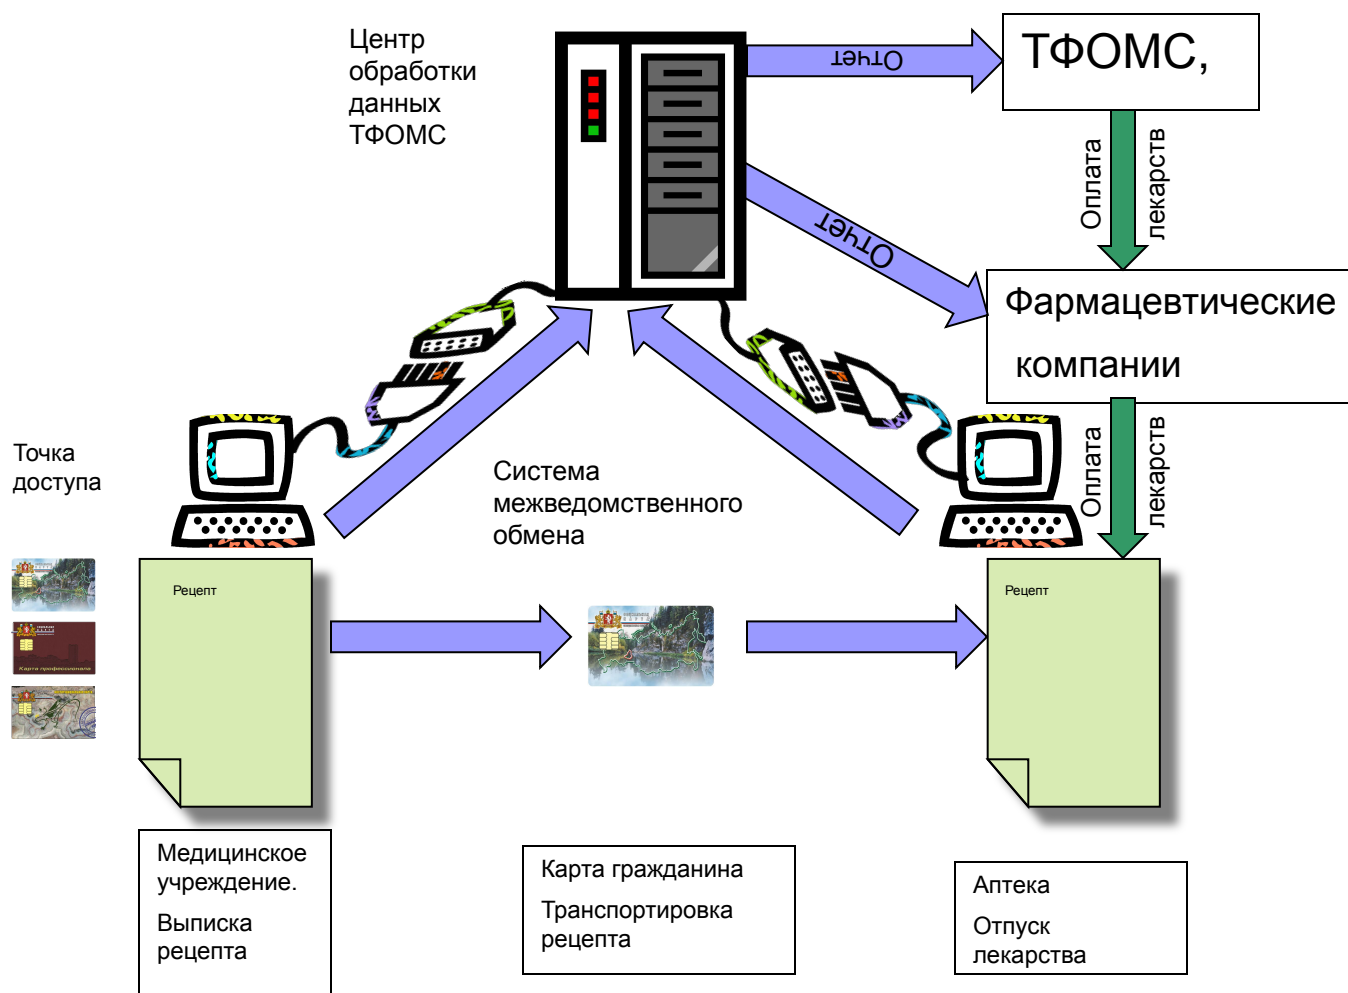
Центр обработки данных ТФОМС

Отчет

ТФОМС,

Оплата лекарств

Отчет

Фармацевтические компании

Оплата лекарств

Точка доступа

Система межведомственного обмена

Карта профсоюзника

Рецепт

Рецепт

Медицинское учреждение.

Выписка рецепта

Карта гражданина

Транспортировка рецепта

Аптека

Отпуск лекарства